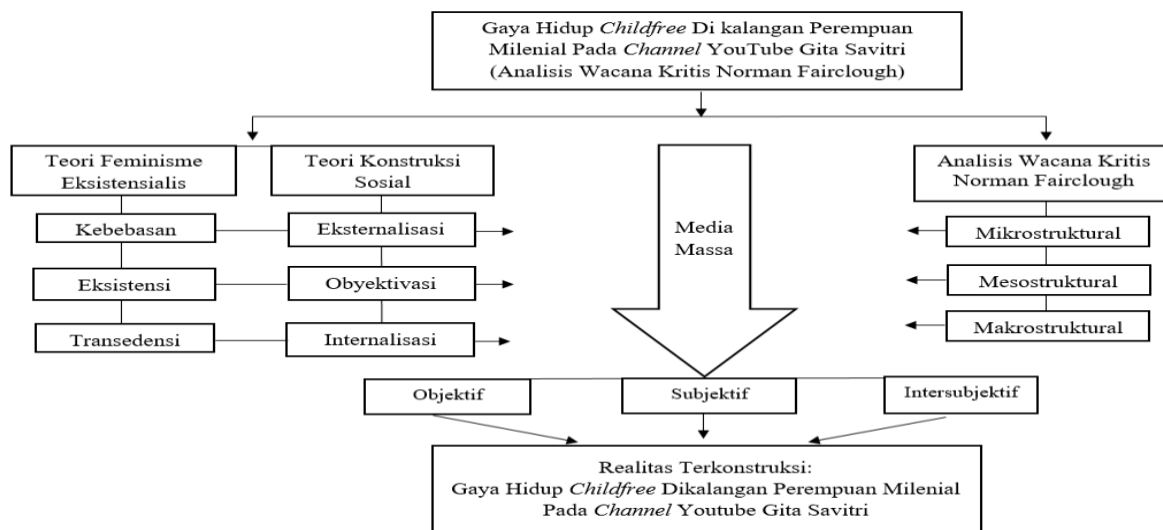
Gaya Hidup *Childfree* Di kalangan Perempuan Milenial Pada *Channel* YouTube Gita Savitri (Analisis Wacana Kritis Norman Fairclough)

Teori Feminisme Eksistensialis

Kebebasan

Eksistensi

Transedensi

Teori Konstruksi Sosial

Eksternalisasi

Obyektivasi

Internalisasi

Media Massa

Analisis Wacana Kritis Norman Fairclough

Mikrostruktural

Mesostruktural

Makrostruktural

Objektif

Subjektif

Intersubjektif

Realitas Terkonstruksi: Gaya Hidup *Childfree* Dikalangan Perempuan Milenial Pada *Channel* Youtube Gita Savitri